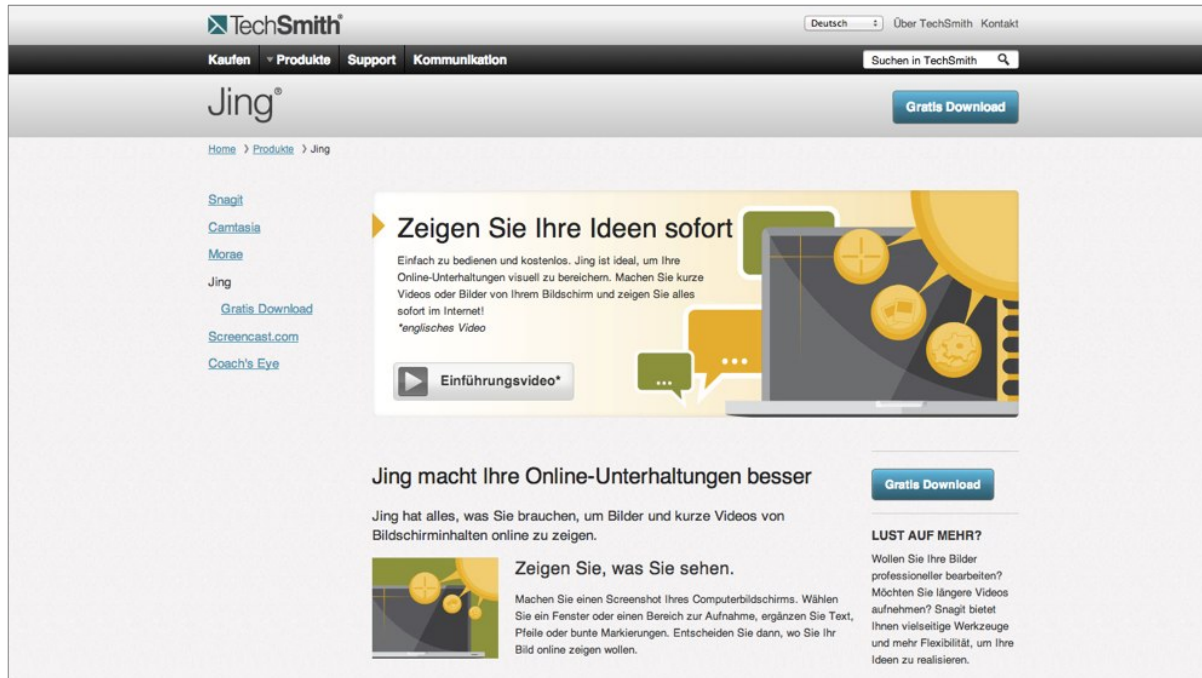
TechSmith

Deutsch Über TechSmith Kontakt

Kaufen Produkte Support Kommunikation

Suchen in TechSmith

Jing®

Gratis Download

Home › Produkte › Jing

Snagit

Camtasia

Morae

Jing

Gratis Download

Screencast.com

Coach's Eye

Zeigen Sie Ihre Ideen sofort

Einfach zu bedienen und kostenlos. Jing ist ideal, um Ihre Online-Unterhaltungen visuell zu bereichern. Machen Sie kurze Videos oder Bilder von Ihrem Bildschirm und zeigen Sie alles sofort im Internet!
*englisches Video

Einführungsvideo*

Jing macht Ihre Online-Unterhaltungen besser

Jing hat alles, was Sie brauchen, um Bilder und kurze Videos von Bildschirminhalten online zu zeigen.

Zeigen Sie, was Sie sehen.

Machen Sie einen Screenshot Ihres Computerbildschirms. Wählen Sie ein Fenster oder einen Bereich zur Aufnahme, ergänzen Sie Text, Pfeile oder bunte Markierungen. Entscheiden Sie dann, wo Sie Ihr Bild online zeigen wollen.

Gratis Download

LUST AUF MEHR?

Wollen Sie Ihre Bilder professioneller bearbeiten? Möchten Sie längere Videos aufnehmen? Snagit bietet Ihnen vielseitige Werkzeuge und mehr Flexibilität, um Ihre Ideen zu realisieren.